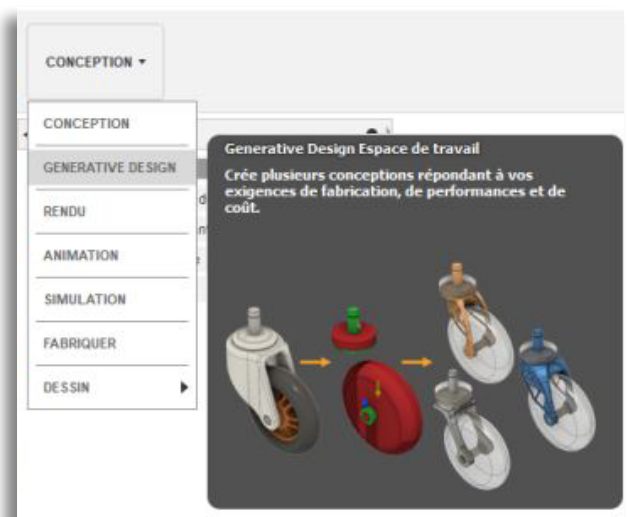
CONCEPTION ▾

CONCEPTION
GENERATIVE DESIGN
RENDU
ANIMATION
SIMULATION
FABRIQUER
DESSIN ▶

Generative Design Espace de travail

Crée plusieurs conceptions répondant à vos exigences de fabrication, de performances et de coût.